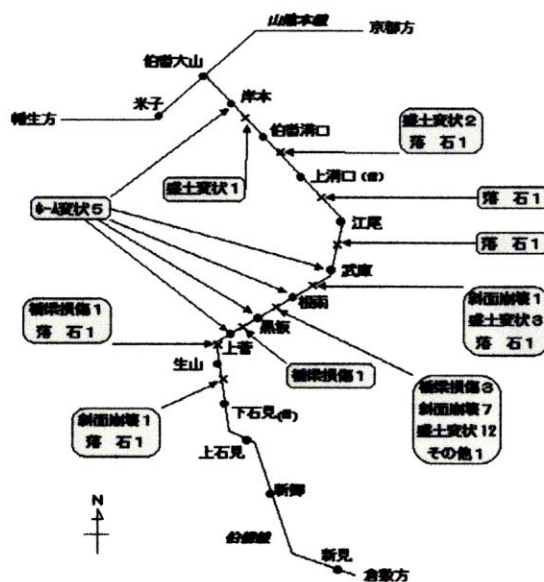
山陰本線
京都方
伯耆大山
米子
岸本
備中方
伯耆溝口
盛土変状2
落石1
盛土変状1
上溝口(信)
ﾄﾝﾈﾙ変状5
落石1
江尾
落石1
武庫
根雨
斜面崩壊1
盛土変状3
落石1
橋梁損傷1
落石1
黒坂
上菅
生山
橋梁損傷1
橋梁損傷3
斜面崩壊7
盛土変状12
その他1
斜面崩壊1
落石1
下石見(信)
上石見
新郷
N
伯備線
新見
倉敷方